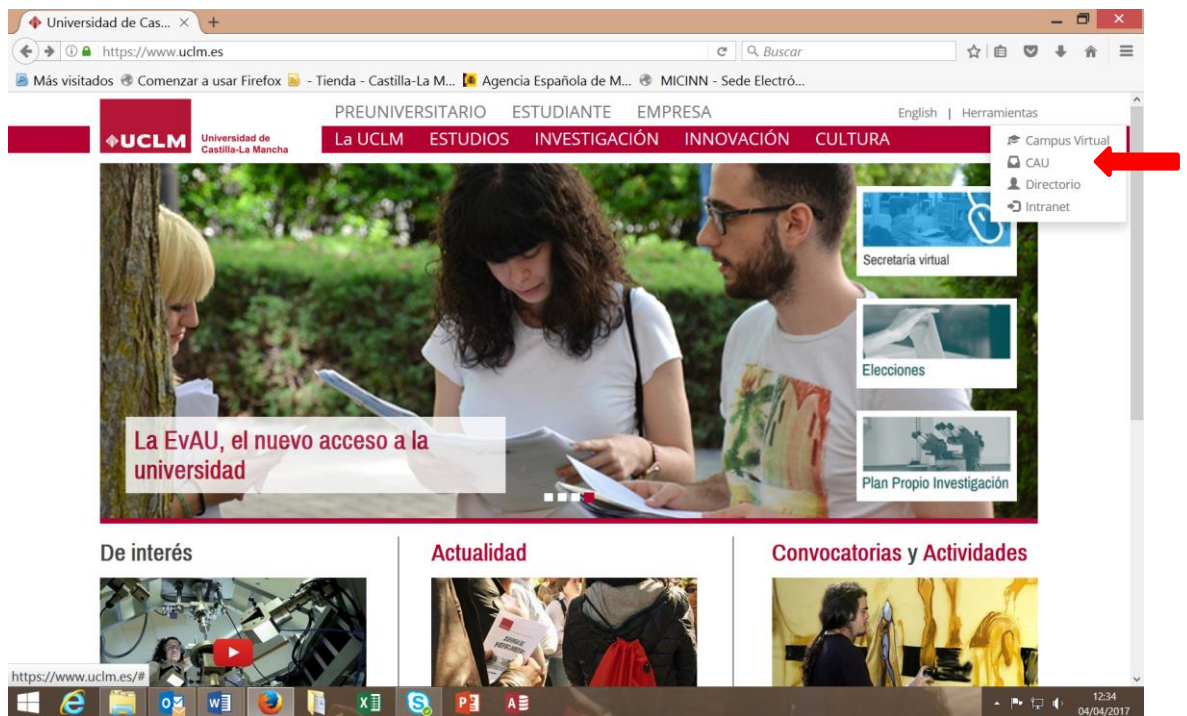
Universidad de Cas... ×

https://www.uclm.es

Buscar

Más visitados Comenzar a usar Firefox - Tienda - Castilla-La M... Agencia Española de M... MICINN - Sede Electró...

UCLM Universidad de Castilla-La Mancha

PREUNIVERSITARIO ESTUDIANTE EMPRESA

English | Herramientas

La UCLM ESTUDIOS INVESTIGACIÓN INNOVACIÓN CULTURA

Campus Virtual
CAU
Directorio
Intranet

Secretaría virtual

Elecciones

Plan Propio Investigación

La EvAU, el nuevo acceso a la universidad

De interés

Actualidad

Convocatorias y Actividades

https://www.uclm.es/#

12:34
04/04/2017